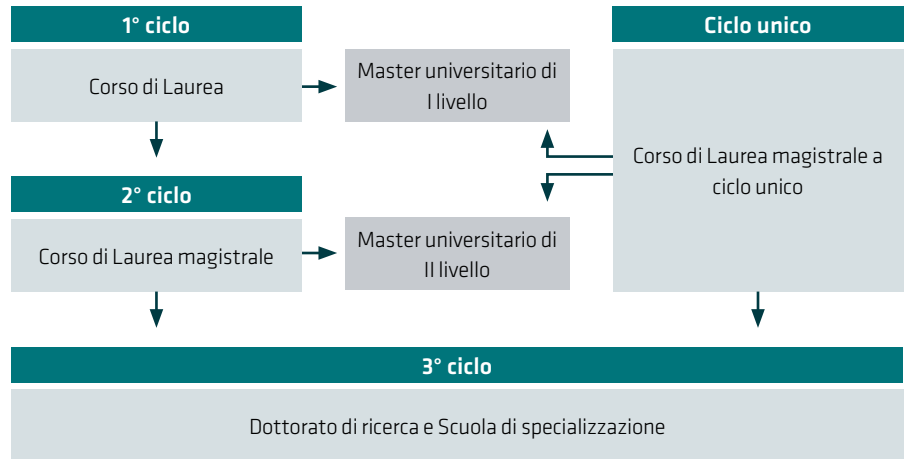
1° ciclo

Corso di Laurea

Master universitario di I livello

Ciclo unico

Corso di Laurea magistrale a ciclo unico

2° ciclo

Corso di Laurea magistrale

Master universitario di II livello

3° ciclo

Dottorato di ricerca e Scuola di specializzazione